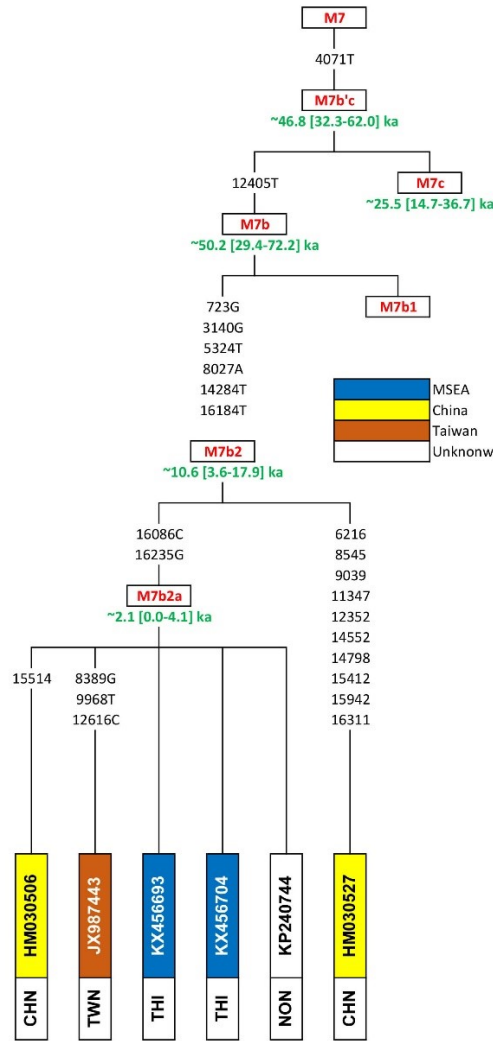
M7

4071T

M7b'c
~46.8 [32.3-62.0] ka

12405T

M7c
~25.5 [14.7-36.7] ka

M7b
~50.2 [29.4-72.2] ka

723G
3140G
5324T
8027A
14284T
16184T

M7b1

MSEA
China
Taiwan
Unknonw

M7b2
~10.6 [3.6-17.9] ka

16086C
16235G

6216
8545
9039
11347
12352
14552
14798
15412
15942
16311

M7b2a
~2.1 [0.0-4.1] ka

15514

8389G
9968T
12616C

HM030506
CHN

JX987443
TWN

KX456693
THI

KX456704
THI

KP240744
NON

HM030527
CHN